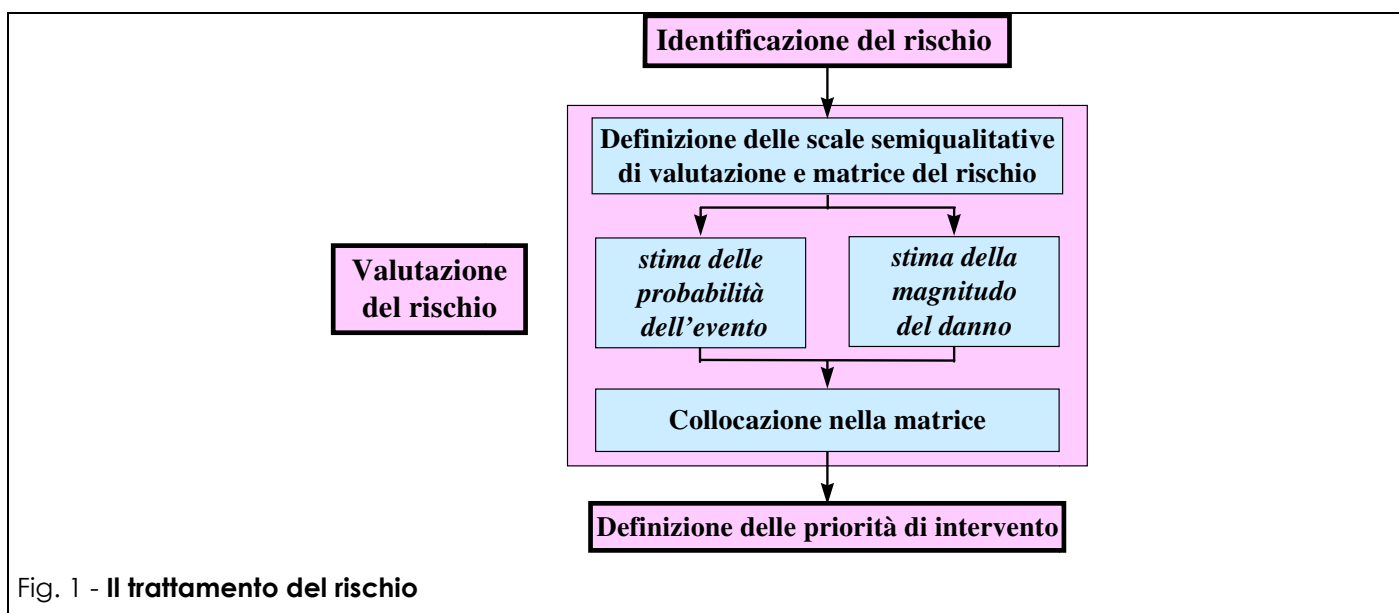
Identificazione del rischio

Valutazione del rischio

Definizione delle scale semiqualitative di valutazione e matrice del rischio

stima delle probabilità dell'evento

stima della magnitudo del danno

Collocazione nella matrice

Definizione delle priorità di intervento

Fig. 1 - **Il trattamento del rischio**